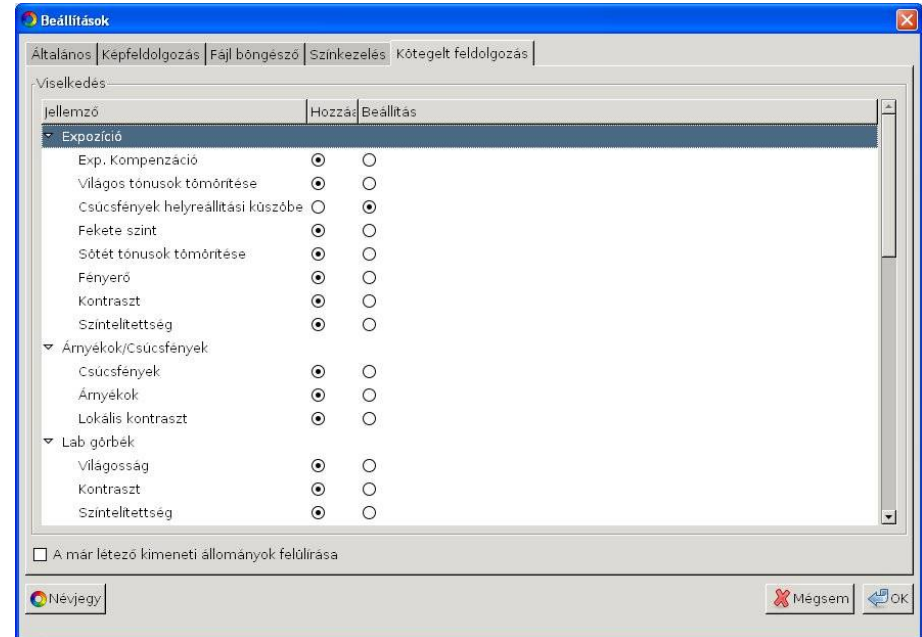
Beállítások

Általános | Képfeldolgozás | Fájl böngésző | Színkezelés | Kötegelt feldolgozás

Viselkedés

| Jellemző | Hozzás | Beállítás |
|---|---|---|
| Expozíció | | |
| Exp. Kompenzáció | ⦿ | ○ |
| Világos tónusok tömörítése | ⦿ | ○ |
| Csúcsfények helyreállítási küszöbe | ○ | ⦿ |
| Fekete szint | ⦿ | ○ |
| Sötét tónusok tömörítése | ⦿ | ○ |
| Fényerő | ⦿ | ○ |
| Kontraszt | ⦿ | ○ |
| Szintelítettség | ⦿ | ○ |
| Árnyékok/Csúcsfények | | |
| Csúcsfények | ⦿ | ○ |
| Árnyékok | ⦿ | ○ |
| Lokális kontraszt | ⦿ | ○ |
| Lab görbék | | |
| Világosság | ⦿ | ○ |
| Kontraszt | ⦿ | ○ |
| Szintelítettség | ⦿ | ○ |

A már létező kimeneti állományok felülírása

Névjegy

Mégsem

OK